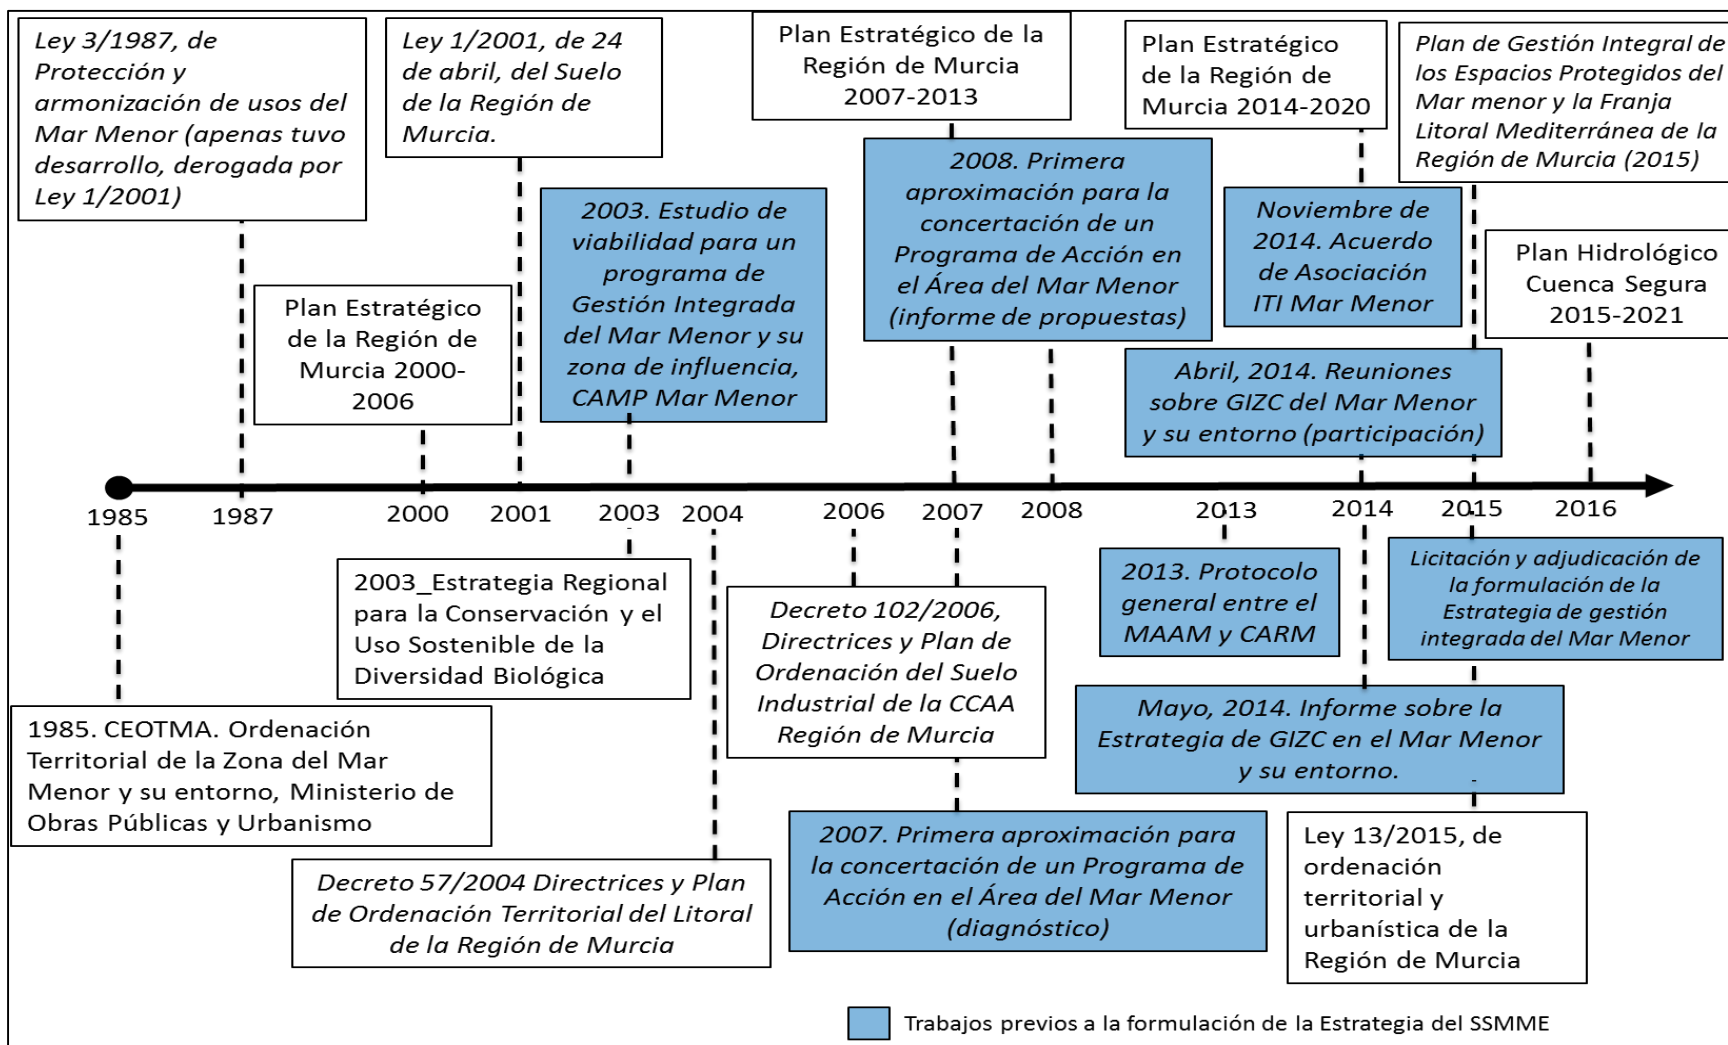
Ley 3/1987, de Protección y armonización de usos del Mar Menor (apenas tuvo desarrollo, derogada por Ley 1/2001)

Ley 1/2001, de 24 de abril, del Suelo de la Región de Murcia.

Plan Estratégico de la Región de Murcia 2007-2013

Plan Estratégico de la Región de Murcia 2014-2020

Plan de Gestión Integral de los Espacios Protegidos del Mar menor y la Franja Litoral Mediterránea de la Región de Murcia (2015)

Plan Estratégico de la Región de Murcia 2000-2006

2003. Estudio de viabilidad para un programa de Gestión Integrada del Mar Menor y su zona de influencia, CAMP Mar Menor

2008. Primera aproximación para la concertación de un Programa de Acción en el Área del Mar Menor (informe de propuestas)

Noviembre de 2014. Acuerdo de Asociación ITI Mar Menor

Plan Hidrológico Cuenca Segura 2015-2021

Abril, 2014. Reuniones sobre GIZC del Mar Menor y su entorno (participación)

1985 1987 2000 2001 2003 2004 2006 2007 2008 2013 2014 2015 2016

2003_Estrategia Regional para la Conservación y el Uso Sostenible de la Diversidad Biológica

Decreto 102/2006, Directrices y Plan de Ordenación del Suelo Industrial de la CCAA Región de Murcia

2013. Protocolo general entre el MAAM y CARM

Licitación y adjudicación de la formulación de la Estrategia de gestión integrada del Mar Menor

1985. CEOTMA. Ordenación Territorial de la Zona del Mar Menor y su entorno, Ministerio de Obras Públicas y Urbanismo

Mayo, 2014. Informe sobre la Estrategia de GIZC en el Mar Menor y su entorno.

Decreto 57/2004 Directrices y Plan de Ordenación Territorial del Litoral de la Región de Murcia

2007. Primera aproximación para la concertación de un Programa de Acción en el Área del Mar Menor (diagnóstico)

Ley 13/2015, de ordenación territorial y urbanística de la Región de Murcia

Trabajos previos a la formulación de la Estrategia del SSMME